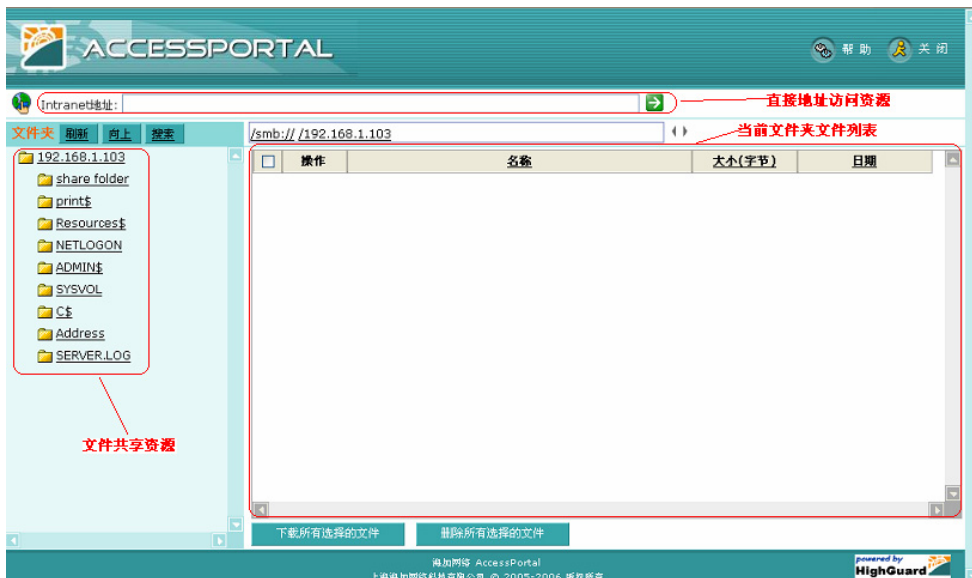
ACCESSPORTAL

帮助 关闭

Intranet地址:

直接地址访问资源

文件夹 刷新 向上 搜索

/smb:// /192.168.1.103

当前文件夹文件列表

192.168.1.103
share folder
print$
Resources$
NETLOGON
ADMIN$
SYSVOL
C$
Address
SERVER.LOG

| | 操作 | 名称 | 大小(字节) | 日期 |
|---|---|---|---|---|

文件共享资源

下载所有选择的文件

删除所有选择的文件

海加网络 AccessPortal
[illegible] © 2005-2006 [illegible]

powered by HighGuard